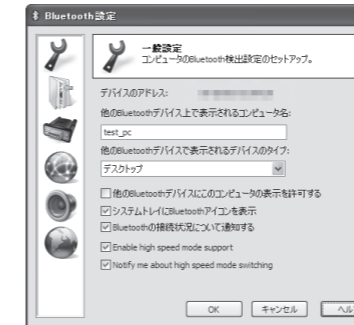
Bluetooth設定

一般設定
コンピュータのBluetooth検出設定のセットアップ。

デバイスのアドレス: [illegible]

他のBluetoothデバイス上で表示されるコンピュータ名:
test_pc

他のBluetoothデバイスで表示されるデバイスのタイプ:
デスクトップ

他のBluetoothデバイスにこのコンピュータの表示を許可する
システムトレイにBluetoothアイコンを表示
Bluetoothの接続状況について通知する
Enable high speed mode support
Notify me about high speed mode switching

OK キャンセル ヘル